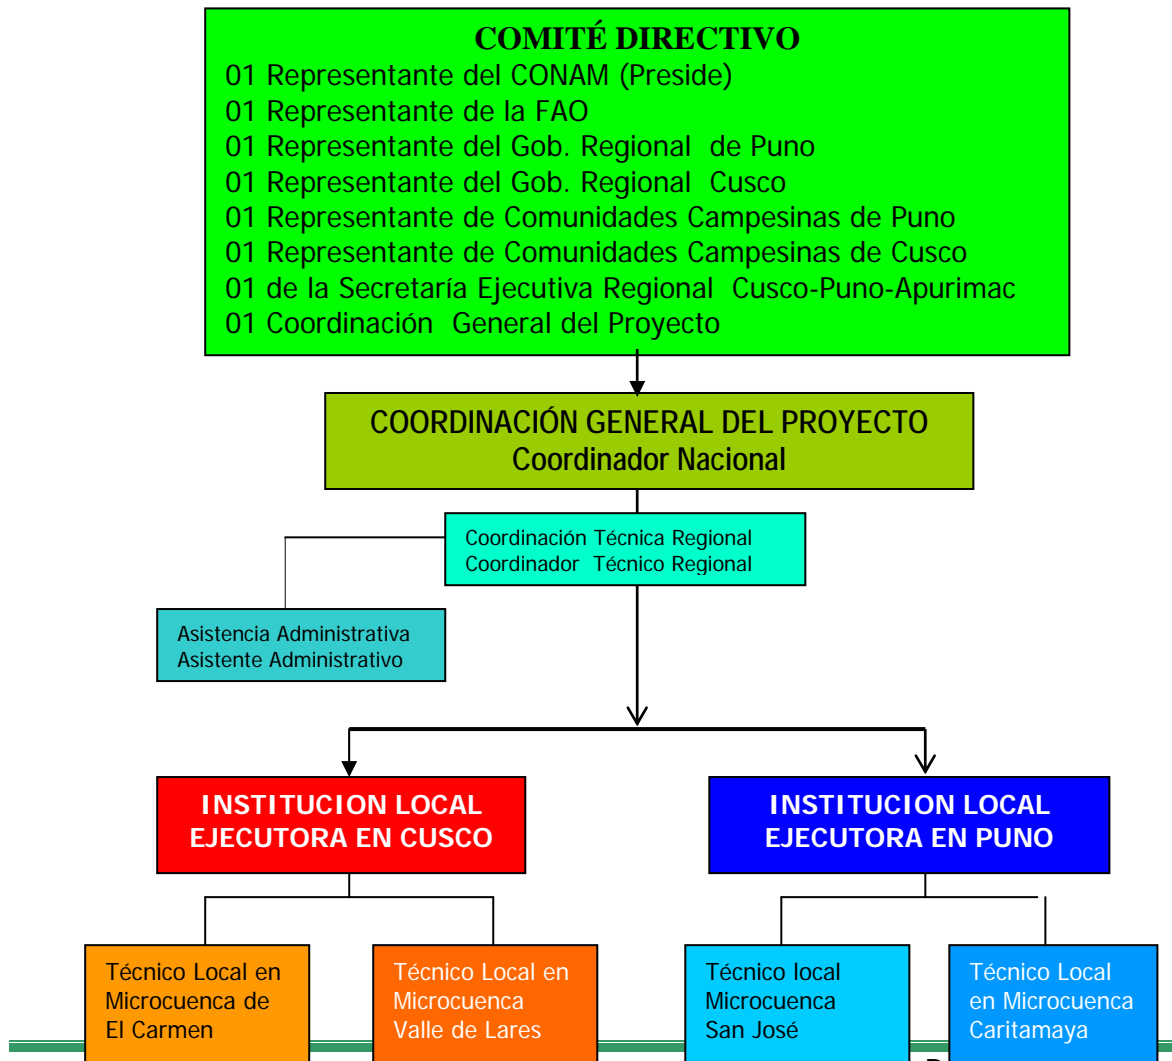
COMITÉ DIRECTIVO
01 Representante del CONAM (Preside)
01 Representante de la FAO
01 Representante del Gob. Regional de Puno
01 Representante del Gob. Regional Cusco
01 Representante de Comunidades Campesinas de Puno
01 Representante de Comunidades Campesinas de Cusco
01 de la Secretaría Ejecutiva Regional Cusco-Puno-Apurimac
01 Coordinación General del Proyecto

COORDINACIÓN GENERAL DEL PROYECTO
Coordinador Nacional

Coordinación Técnica Regional
Coordinador Técnico Regional

Asistencia Administrativa
Asistente Administrativo

INSTITUCION LOCAL EJECUTORA EN CUSCO

INSTITUCION LOCAL EJECUTORA EN PUNO

Técnico Local en Microcuenca de El Carmen

Técnico Local en Microcuenca Valle de Lares

Técnico local Microcuenca San José

Técnico Local en Microcuenca Caritamaya